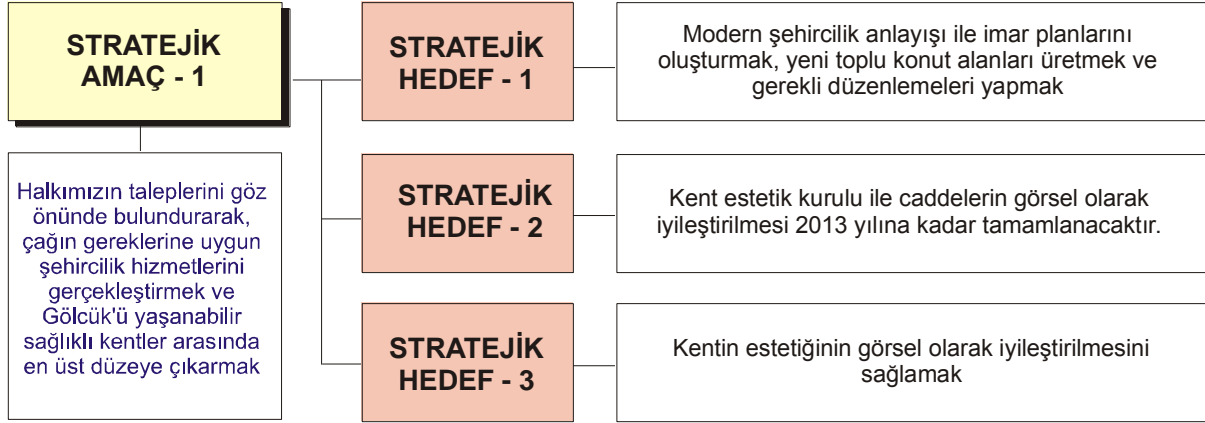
STRATEJİK AMAÇ - 1

Halkımızın taleplerini göz önünde bulundurarak, çağın gereklerine uygun şehircilik hizmetlerini gerçekleştirmek ve Gölcük'ü yaşanabilir sağlıklı kentler arasında en üst düzeye çıkarmak

STRATEJİK HEDEF - 1

Modern şehircilik anlayışı ile imar planlarını oluşturmak, yeni toplu konut alanları üretmek ve gerekli düzenlemeleri yapmak

STRATEJİK HEDEF - 2

Kent estetik kurulu ile caddelerin görsel olarak iyileştirilmesi 2013 yılına kadar tamamlanacaktır.

STRATEJİK HEDEF - 3

Kentin estetiğinin görsel olarak iyileştirilmesini sağlamak